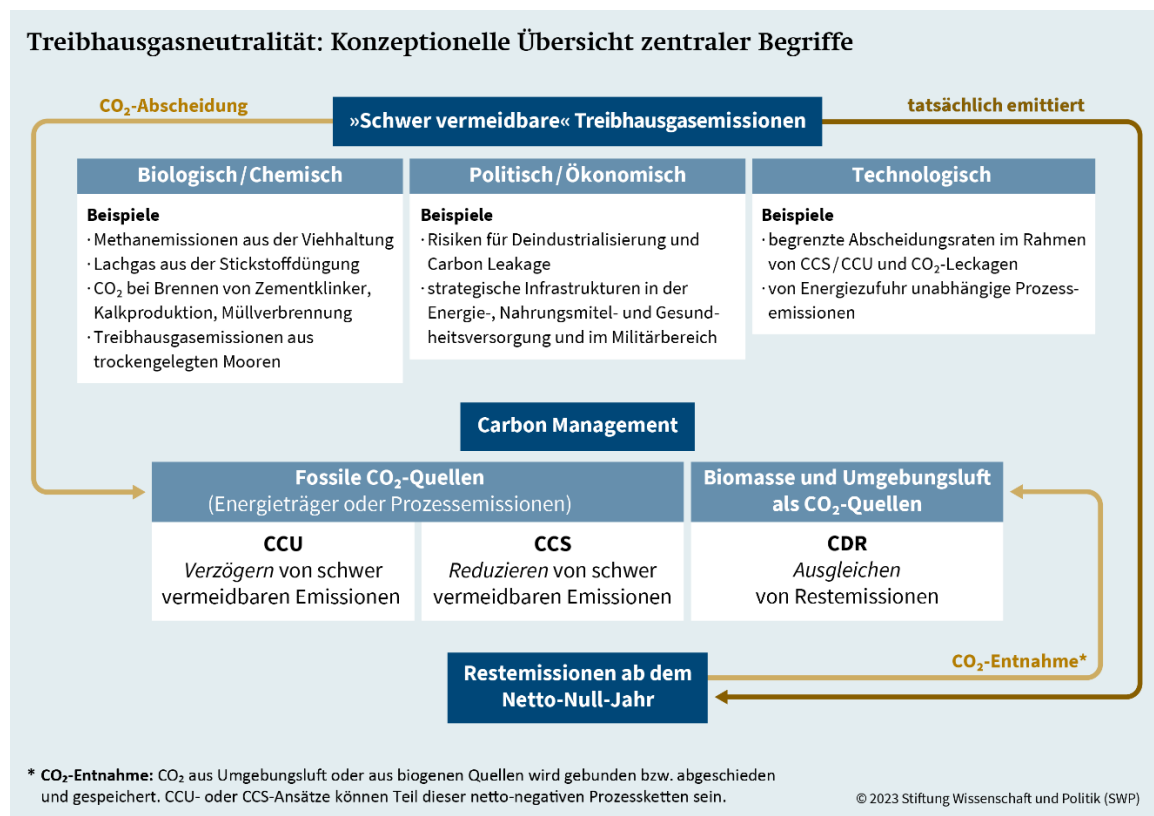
Treibhausgasneutralität: Konzeptionelle Übersicht zentraler Begriffe

$CO_2$-Abscheidung

»Schwer vermeidbare« Treibhausgasemissionen

tatsächlich emittiert

Biologisch / Chemisch

Beispiele
· Methanemissionen aus der Viehhaltung
· Lachgas aus der Stickstoffdüngung
· $CO_2$ bei Brennen von Zementklinker, Kalkproduktion, Müllverbrennung
· Treibhausgasemissionen aus trockengelegten Mooren

Politisch / Ökonomisch

Beispiele
· Risiken für Deindustrialisierung und Carbon Leakage
· strategische Infrastrukturen in der Energie-, Nahrungsmitel- und Gesundheitsversorgung und im Militärbereich

Technologisch

Beispiele
· begrenzte Abscheidungsraten im Rahmen von CCS / CCU und $CO_2$-Leckagen
· von Energiezufuhr unabhängige Prozessemissionen

Carbon Management

Fossile $CO_2$-Quellen
(Energieträger oder Prozessemissionen)

Biomasse und Umgebungsluft als $CO_2$-Quellen

CCU
Verzögern von schwer vermeidbaren Emissionen

CCS
Reduzieren von schwer vermeidbaren Emissionen

CDR
Ausgleichen von Restemissionen

Restemissionen ab dem Netto-Null-Jahr

$CO_2$-Entnahme*

* $CO_2$-Entnahme: $CO_2$ aus Umgebungsluft oder aus biogenen Quellen wird gebunden bzw. abgeschieden und gespeichert. CCU- oder CCS-Ansätze können Teil dieser netto-negativen Prozessketten sein.

© 2023 Stiftung Wissenschaft und Politik (SWP)